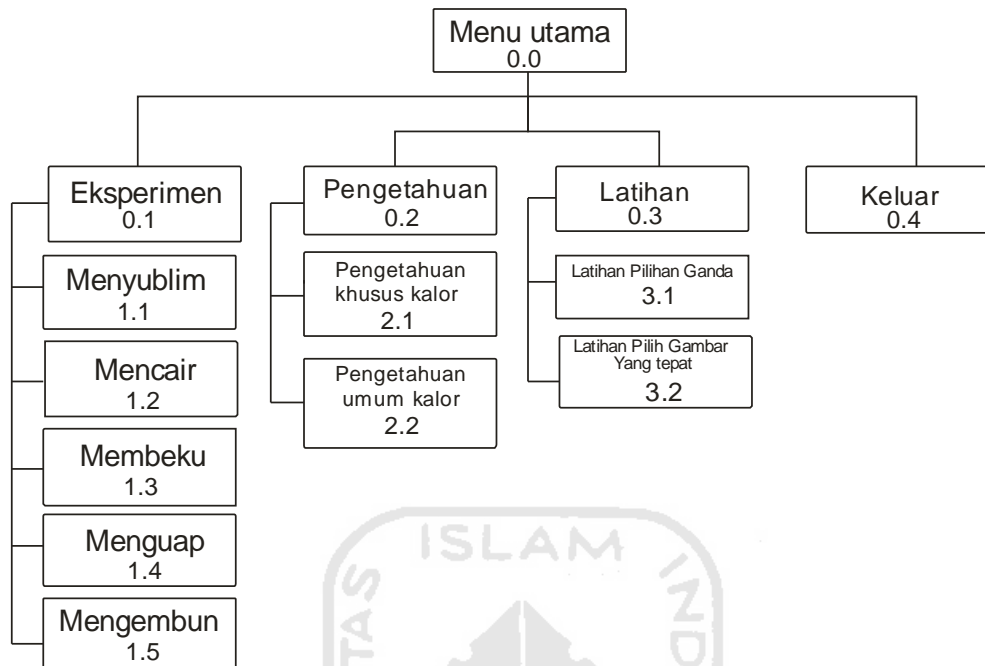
Menu utama
0.0

Eksperimen
0.1

Menyublim
1.1

Mencair
1.2

Membeku
1.3

Menguap
1.4

Mengembun
1.5

Pengetahuan
0.2

Pengetahuan khusus kalor
2.1

Pengetahuan umum kalor
2.2

Latihan
0.3

Latihan Pilihan Ganda
3.1

Latihan Pilih Gambar Yang tepat
3.2

Keluar
0.4

ISLAM
TAS
IND